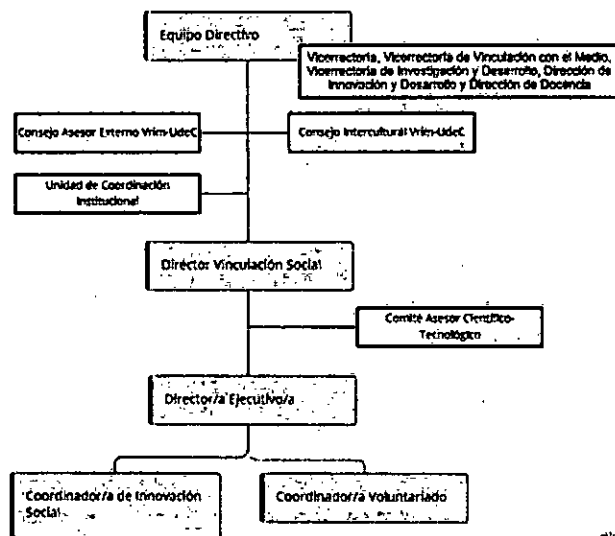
Equipo Directivo

Vicerrectoría, Vicerrectoría de Vinculación con el Medio, Vicerrectoría de Investigación y Desarrollo, Dirección de Innovación y Desarrollo y Dirección de Docencia

Consejo Asesor Externo Vrim-UdeC

Consejo Intercultural Vrim-UdeC

Unidad de Coordinación Institucional

Director Vinculación Social

Comité Asesor Científico-Tecnológico

Director/a Ejecutivo/a

Coordinador/a de Innovación Social

Coordinador/a Voluntariado